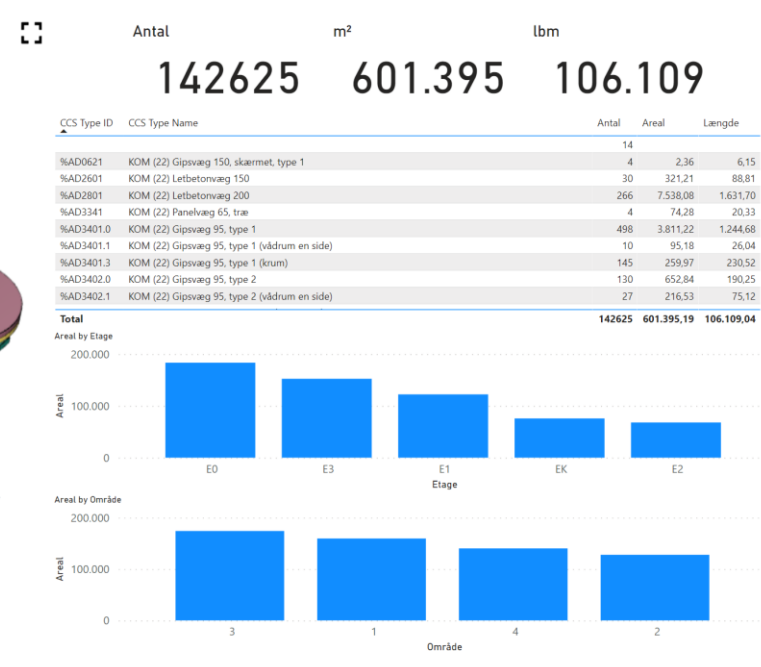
Antal m² lbm

142625 601.395 106.109

| CCS Type ID | CCS Type Name | Antal | Areal | Længde |
|---|---|---|---|---|
| | | 14 | | |
| %AD0621 | KOM (22) Gipsvæg 150, skærmet, type 1 | 4 | 2,36 | 6,15 |
| %AD2601 | KOM (22) Letbetonvæg 150 | 30 | 321,21 | 88,81 |
| %AD2801 | KOM (22) Letbetonvæg 200 | 266 | 7.538,08 | 1.631,70 |
| %AD3341 | KOM (22) Panelvæg 65, træ | 4 | 74,28 | 20,33 |
| %AD3401.0 | KOM (22) Gipsvæg 95, type 1 | 498 | 3.811,22 | 1.244,68 |
| %AD3401.1 | KOM (22) Gipsvæg 95, type 1 (vådrum en side) | 10 | 95,18 | 26,04 |
| %AD3401.3 | KOM (22) Gipsvæg 95, type 1 (krum) | 145 | 259,97 | 230,52 |
| %AD3402.0 | KOM (22) Gipsvæg 95, type 2 | 130 | 652,84 | 190,25 |
| %AD3402.1 | KOM (22) Gipsvæg 95, type 2 (vådrum en side) | 27 | 216,53 | 75,12 |
| Total | | 142625 | 601.395,19 | 106.109,04 |

Areal by Etage

200.000
100.000
0
Areal
E0 E3 E1 EK E2
Etage

Areal by Område

200.000
100.000
0
Areal
3 1 4 2
Område